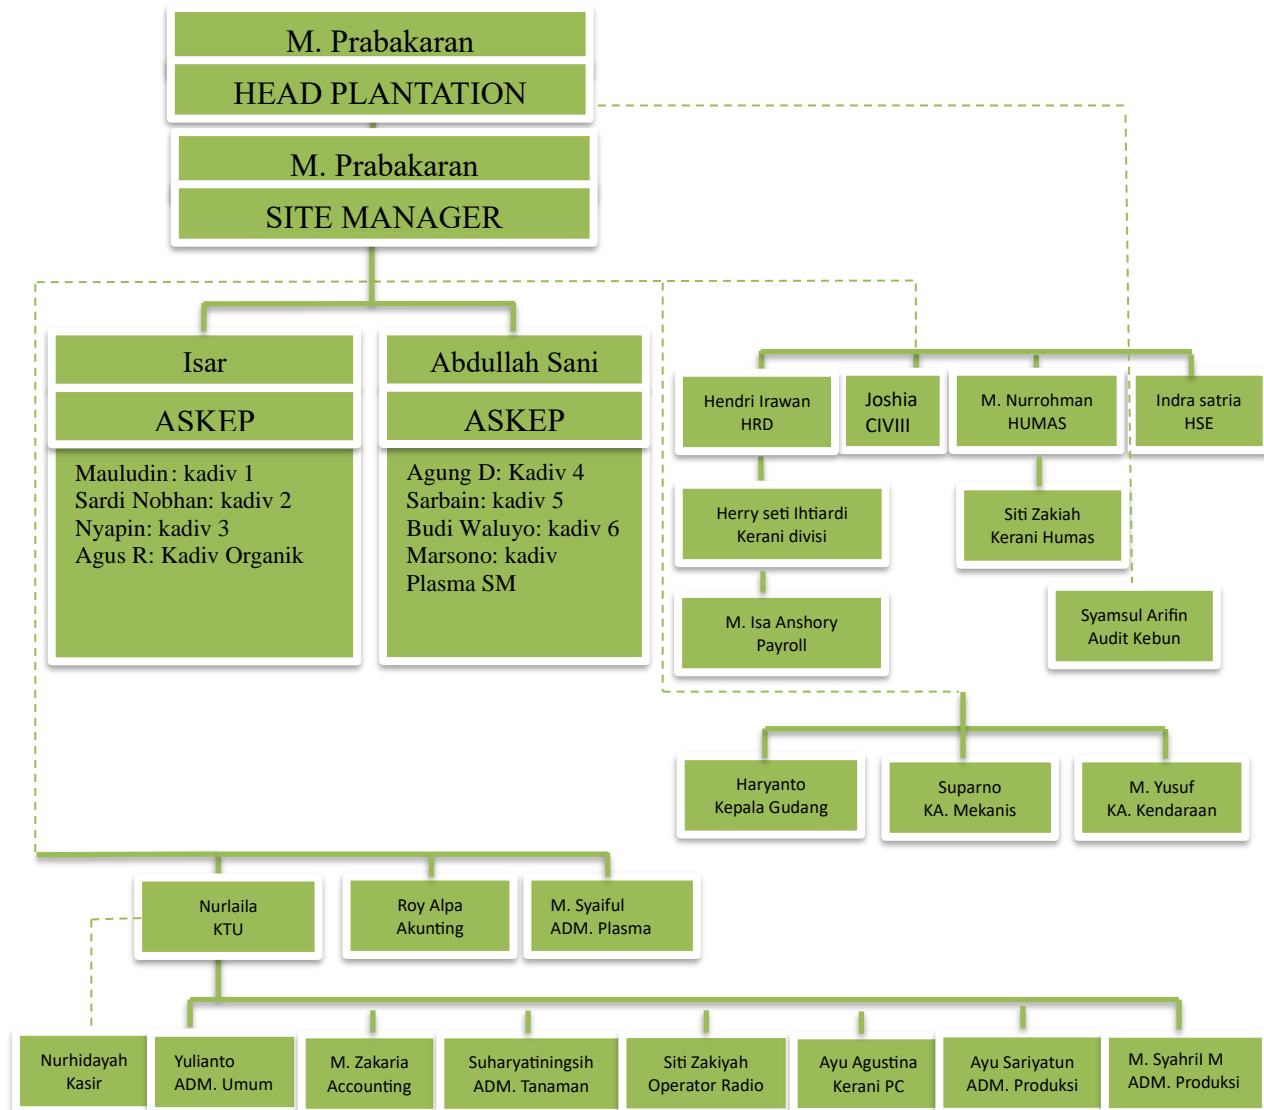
M. Prabakaran
HEAD PLANTATION

M. Prabakaran
SITE MANAGER

Isar
ASKEP
Mauludin: kadiv 1
Sardi Nobhan: kadiv 2
Nyapin: kadiv 3
Agus R: Kadiv Organik

Abdullah Sani
ASKEP
Agung D: Kadiv 4
Sarbain: kadiv 5
Budi Waluyo: kadiv 6
Marsono: kadiv Plasma SM

Hendri Irawan
HRD

Joshia
CIVIII

M. Nurrohman
HUMAS

Indra satria
HSE

Herry seti Ihtiardi
Kerani divisi

Siti Zakiah
Kerani Humas

M. Isa Anshory
Payroll

Syamsul Arifin
Audit Kebun

Haryanto
Kepala Gudang

Suparno
KA. Mekanis

M. Yusuf
KA. Kendaraan

Nurlaila
KTU

Roy Alpa
Akunting

M. Syaiful
ADM. Plasma

Nurhidayah
Kasir

Yulianto
ADM. Umum

M. Zakaria
Accounting

Suharyatiningsih
ADM. Tanaman

Siti Zakiyah
Operator Radio

Ayu Agustina
Kerani PC

Ayu Sariyatun
ADM. Produksi

M. Syahril M
ADM. Produksi